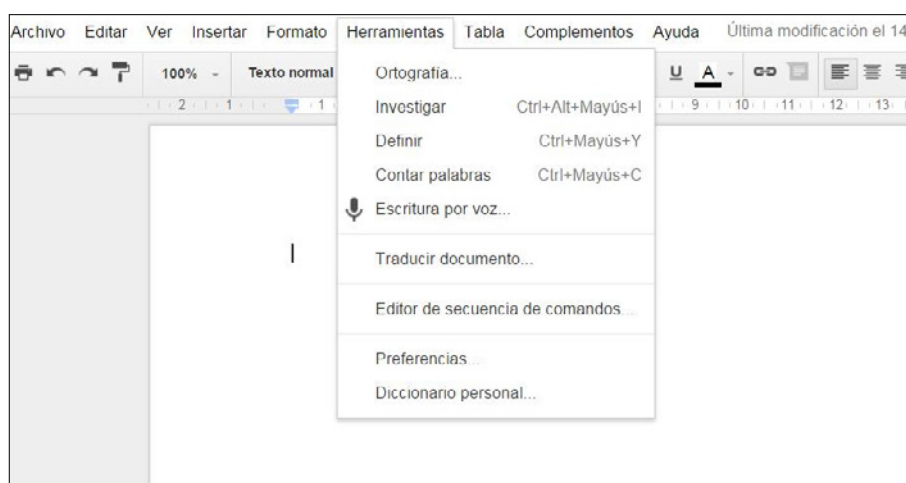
Archivo Editar Ver Insertar Formato Herramientas Tabla Complementos Ayuda Última modificación el 14

100% Texto normal

U A

2 1 1 9 10 11 12 13

Ortografía...
Investigar Ctrl+Alt+Mayús+I
Definir Ctrl+Mayús+Y
Contar palabras Ctrl+Mayús+C
Escritura por voz...

Traducir documento...

Editor de secuencia de comandos...

Preferencias...
Diccionario personal...